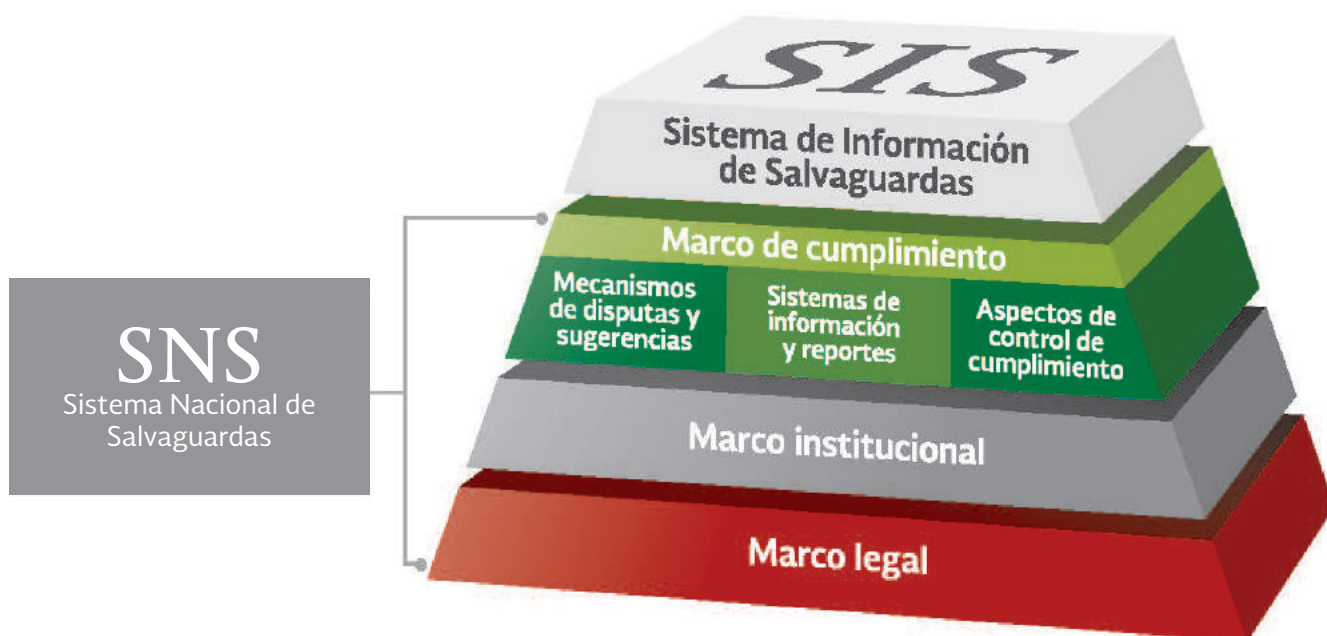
SNS
Sistema Nacional de Salvaguardas

SIS
Sistema de Información de Salvaguardas

Marco de cumplimiento

Mecanismos de disputas y sugerencias

Sistemas de información y reportes

Aspectos de control de cumplimiento

Marco institucional

Marco legal